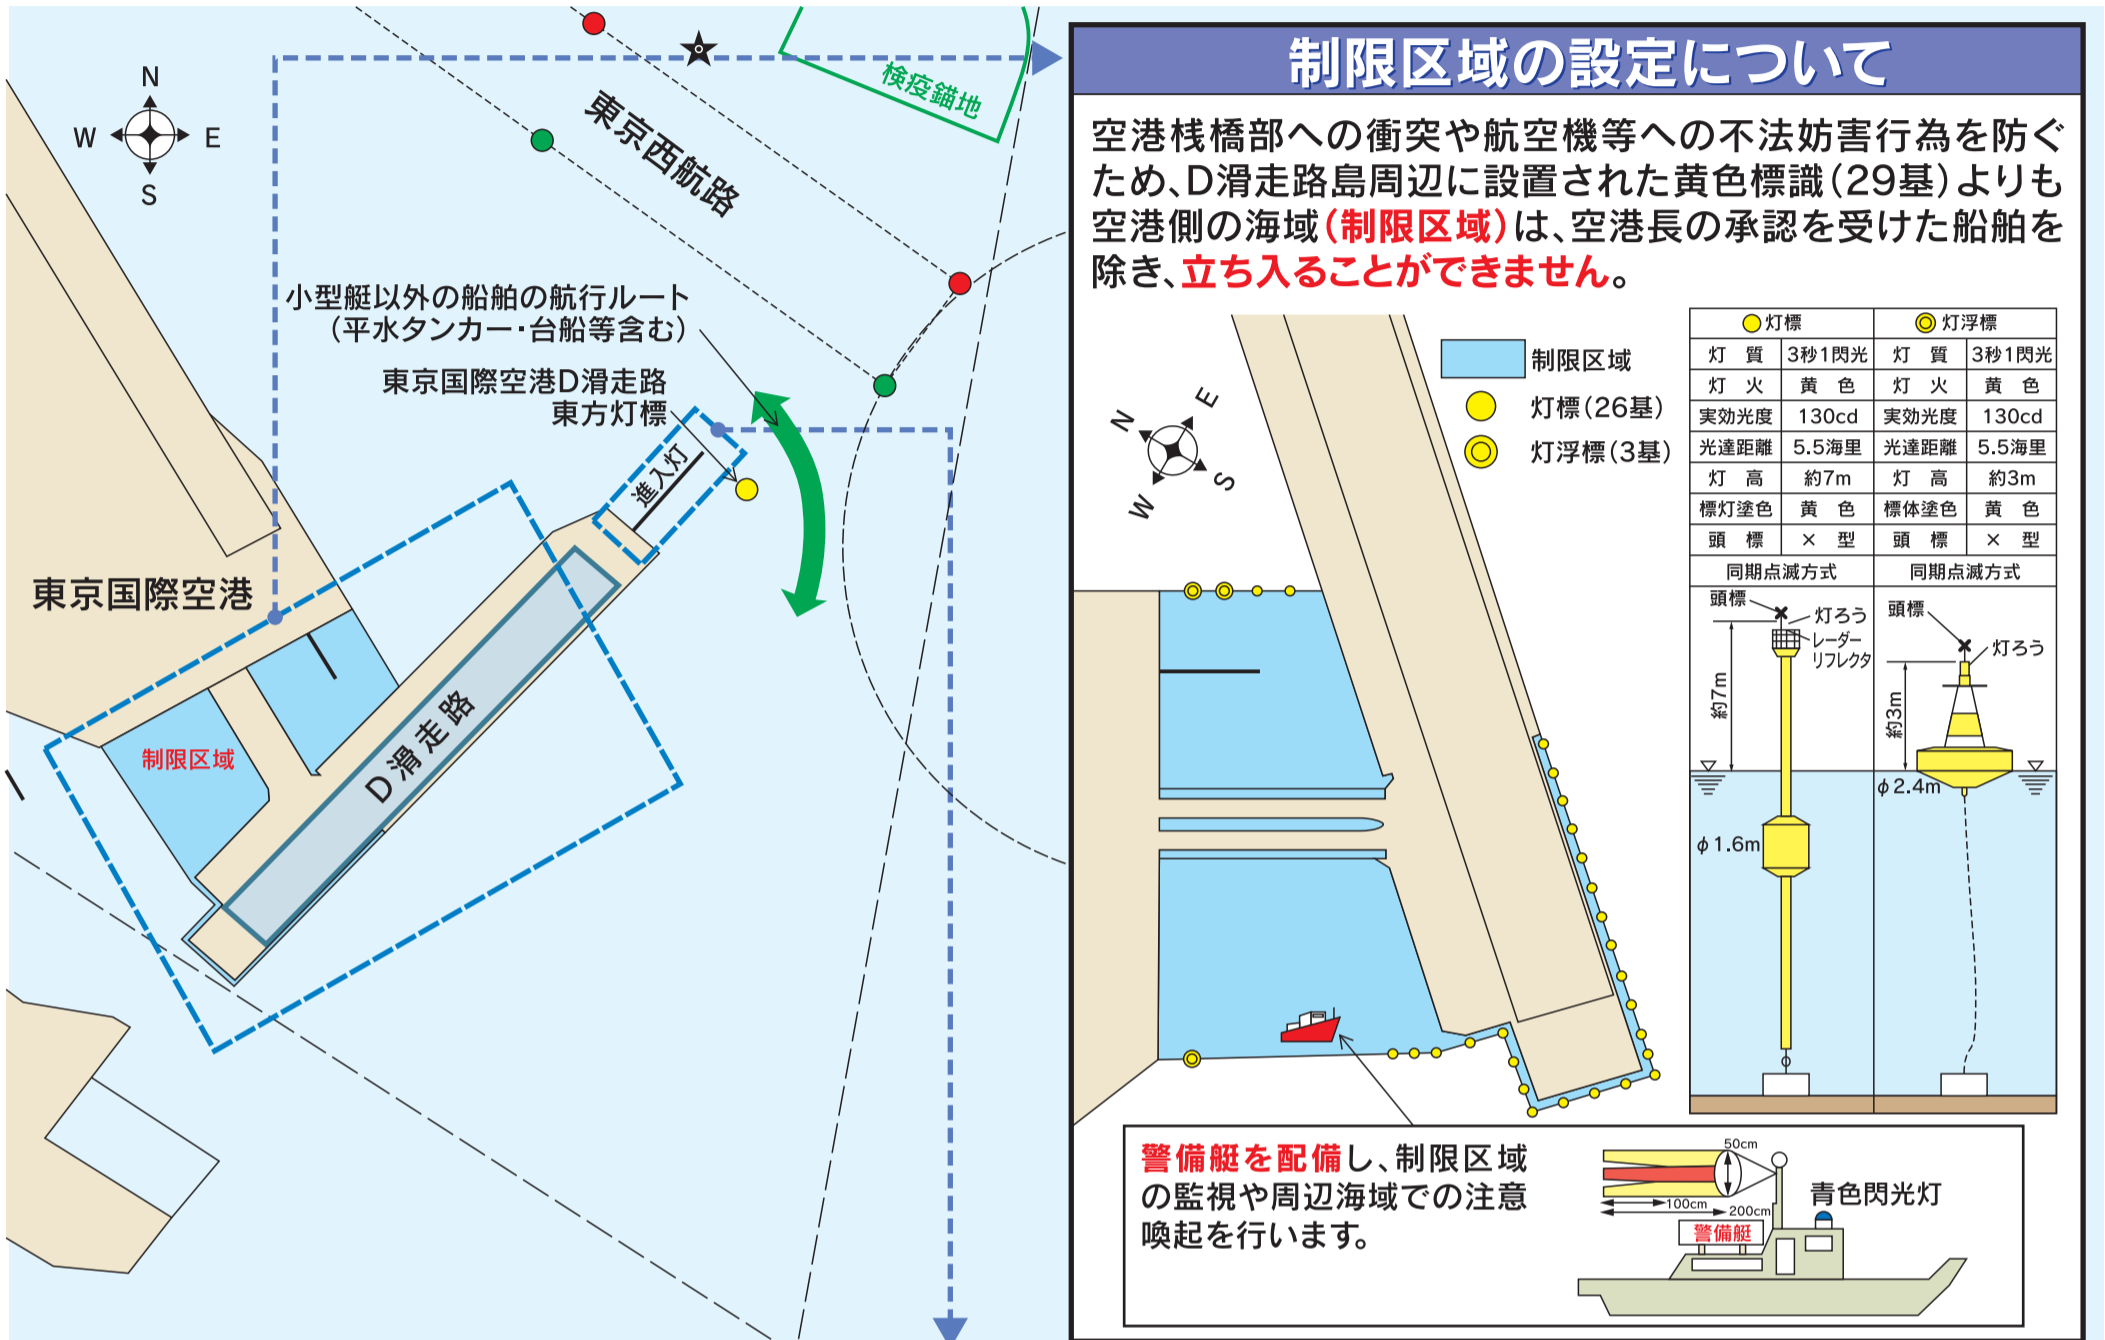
N
W
E
S

東京西航路

検疫錨地

小型艇以外の船舶の航行ルート
（平水タンカー・台船等含む）

東京国際空港D滑走路
東方灯標

進入灯

東京国際空港

制限区域

D滑走路

制限区域の設定について

空港桟橋部への衝突や航空機等への不法妨害行為を防ぐため、D滑走路島周辺に設置された黄色標識（29基）よりも空港側の海域（制限区域）は、空港長の承認を受けた船舶を除き、立ち入ることができません。

N
E
S
W

制限区域
灯標（26基）
灯浮標（3基）

| 灯標 | | 灯浮標 | |
|---|---|---|---|
| 灯質 | 3秒1閃光 | 灯質 | 3秒1閃光 |
| 灯火 | 黄色 | 灯火 | 黄色 |
| 実効光度 | 130cd | 実効光度 | 130cd |
| 光達距離 | 5.5海里 | 光達距離 | 5.5海里 |
| 灯高 | 約7m | 灯高 | 約3m |
| 標灯塗色 | 黄色 | 標体塗色 | 黄色 |
| 頭標 | ×型 | 頭標 | ×型 |
| 同期点滅方式 | | 同期点滅方式 | |

頭標
灯ろう
レーダーリフレクタ
約7m
$\phi$1.6m

頭標
灯ろう
約3m
$\phi$2.4m

警備艇を配備し、制限区域の監視や周辺海域での注意喚起を行います。

50cm
100cm
200cm
青色閃光灯
警備艇